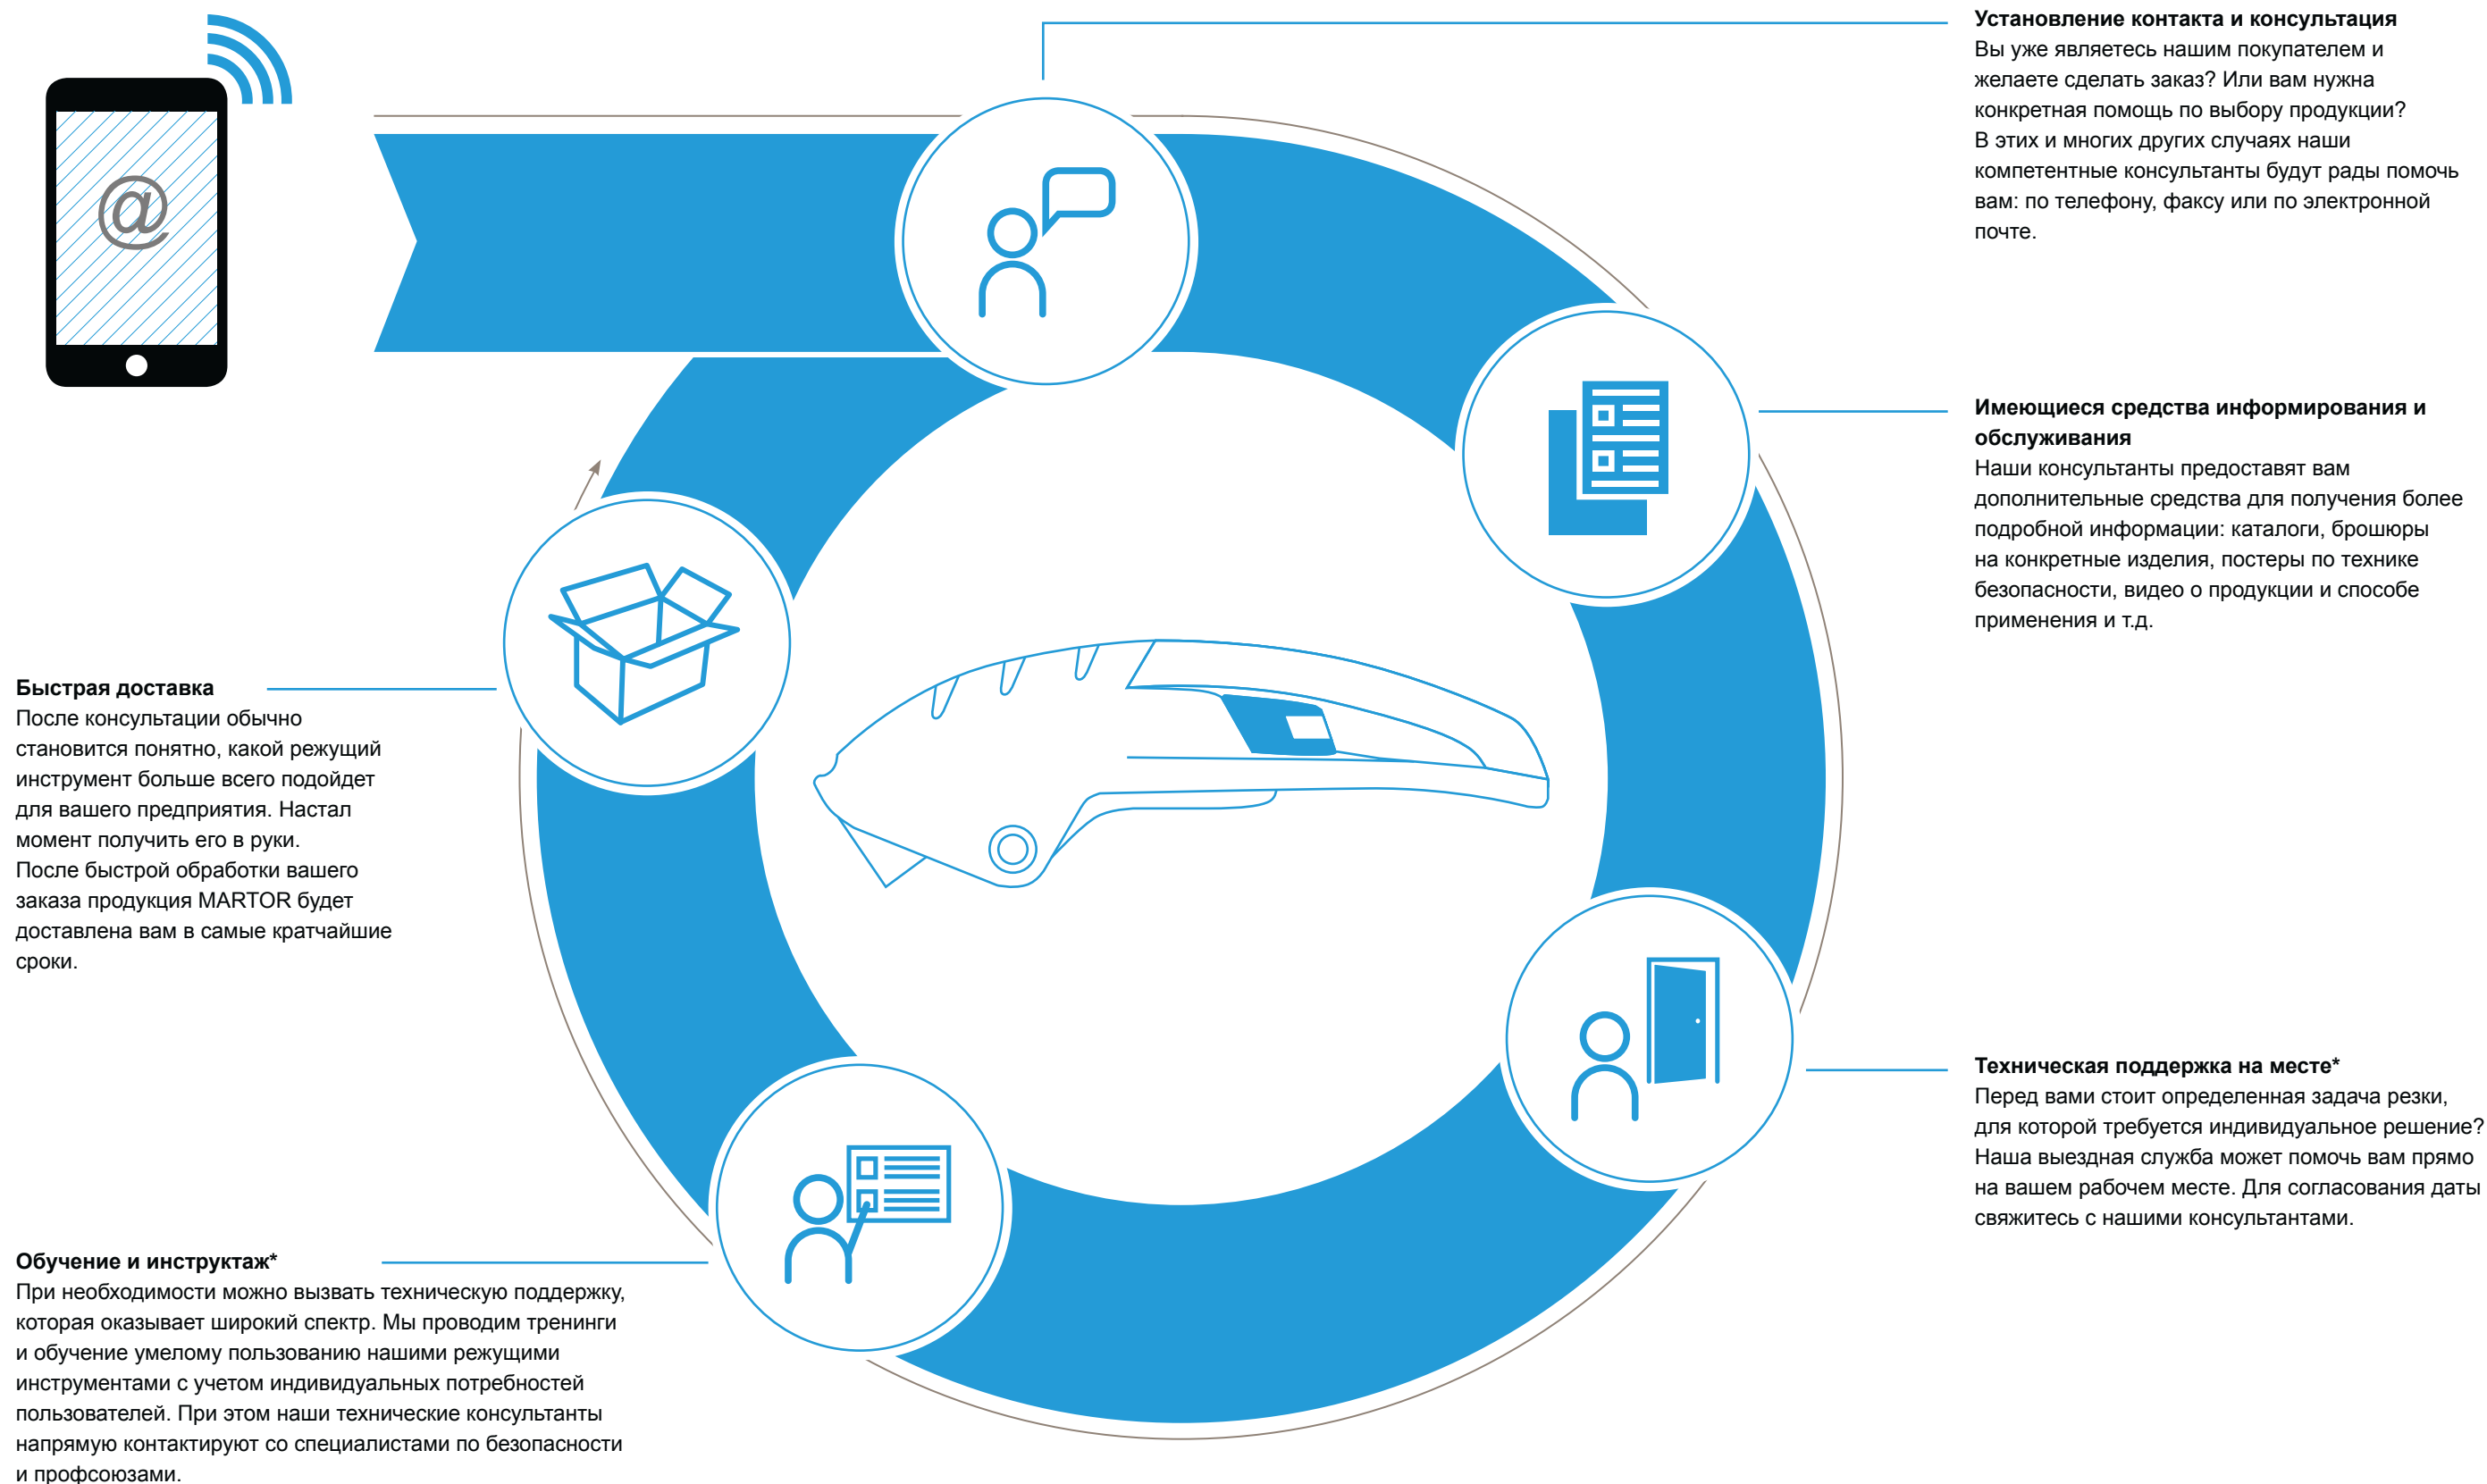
@

**Установление контакта и консультация**
Вы уже являетесь нашим покупателем и желаете сделать заказ? Или вам нужна конкретная помощь по выбору продукции? В этих и многих других случаях наши компетентные консультанты будут рады помочь вам: по телефону, факсу или по электронной почте.

**Имеющиеся средства информирования и обслуживания**
Наши консультанты предоставят вам дополнительные средства для получения более подробной информации: каталоги, брошюры на конкретные изделия, постеры по технике безопасности, видео о продукции и способе применения и т.д.

**Быстрая доставка**
После консультации обычно становится понятно, какой режущий инструмент больше всего подойдет для вашего предприятия. Настал момент получить его в руки. После быстрой обработки вашего заказа продукция MARTOR будет доставлена вам в самые кратчайшие сроки.

**Техническая поддержка на месте***
Перед вами стоит определенная задача резки, для которой требуется индивидуальное решение? Наша выездная служба может помочь вам прямо на вашем рабочем месте. Для согласования даты свяжитесь с нашими консультантами.

**Обучение и инструктаж***
При необходимости можно вызвать техническую поддержку, которая оказывает широкий спектр. Мы проводим тренинги и обучение умелому пользованию нашими режущими инструментами с учетом индивидуальных потребностей пользователей. При этом наши технические консультанты напрямую контактируют со специалистами по безопасности и профсоюзами.